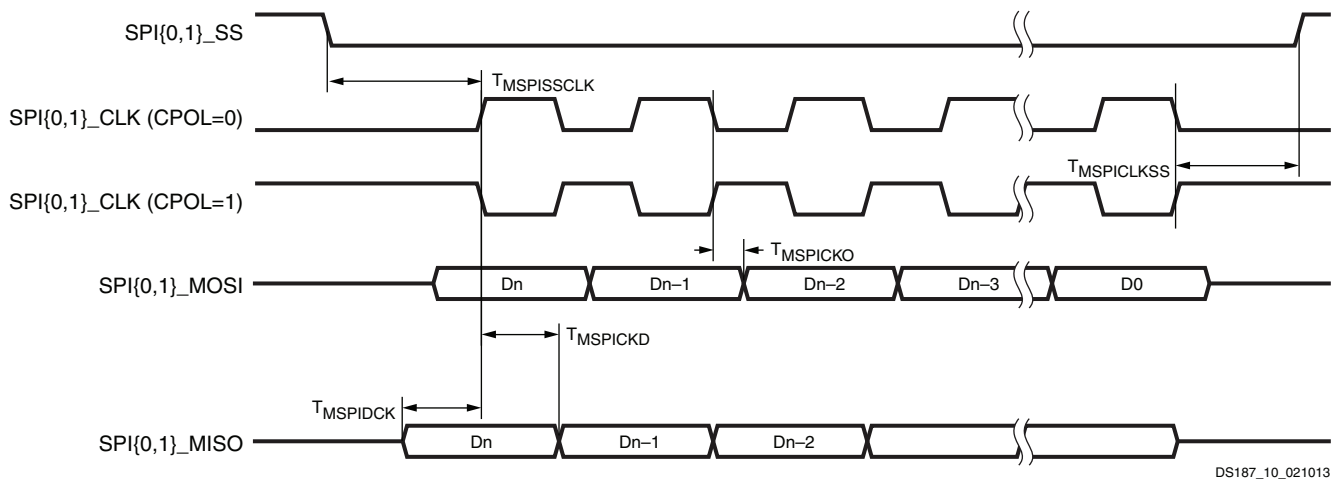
SPI{0,1}_SS

$T_{MSPISSCLK}$

SPI{0,1}_CLK (CPOL=0)

$T_{MSPICLKSS}$

SPI{0,1}_CLK (CPOL=1)

$T_{MSPICKO}$

SPI{0,1}_MOSI

Dn

Dn–1

Dn–2

Dn–3

D0

$T_{MSPICKD}$

$T_{MSPIDCK}$

SPI{0,1}_MISO

Dn

Dn–1

Dn–2

DS187_10_021013